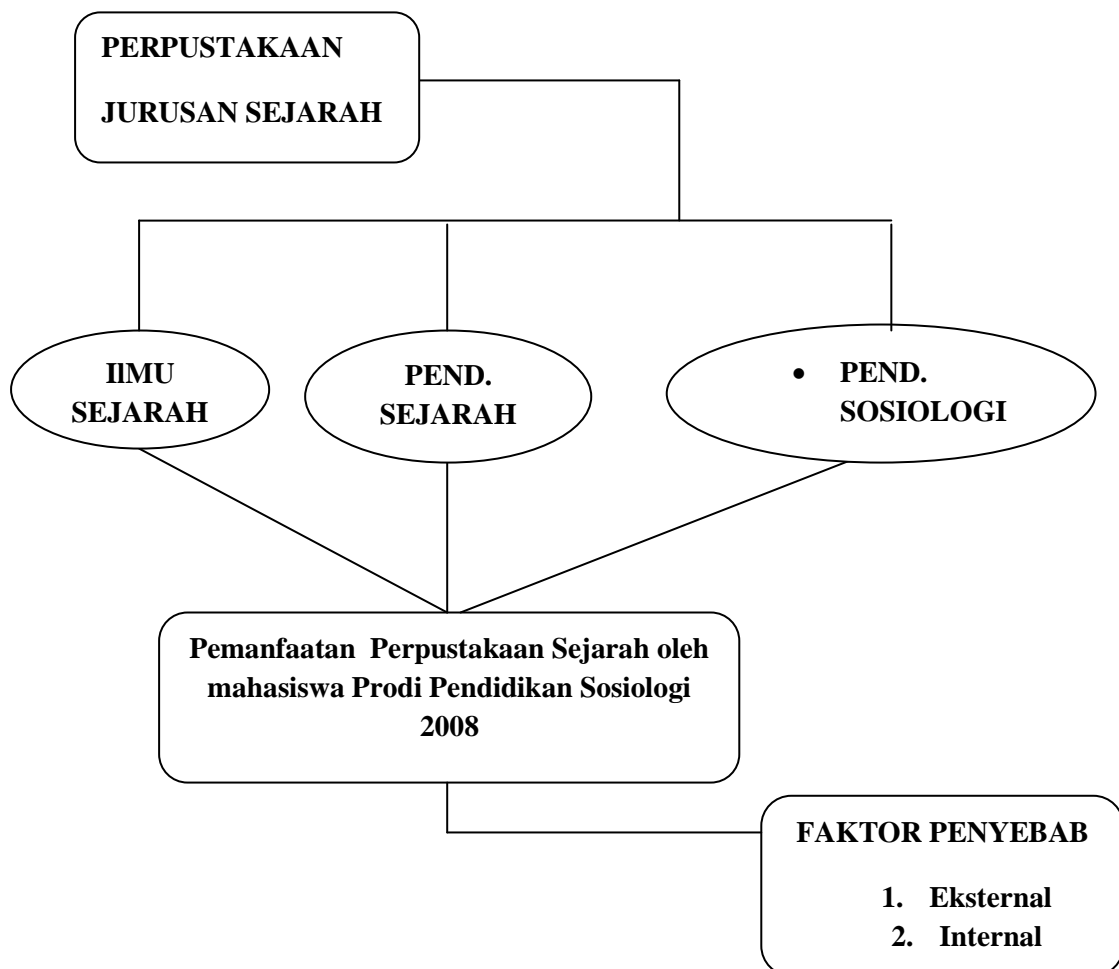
PERPUSTAKAAN

JURUSAN SEJARAH

IlMU SEJARAH

PEND. SEJARAH

• PEND. SOSIOLOGI

Pemanfaatan Perpustakaan Sejarah oleh mahasiswa Prodi Pendidikan Sosiologi 2008

FAKTOR PENYEBAB

1. Eksternal
2. Internal